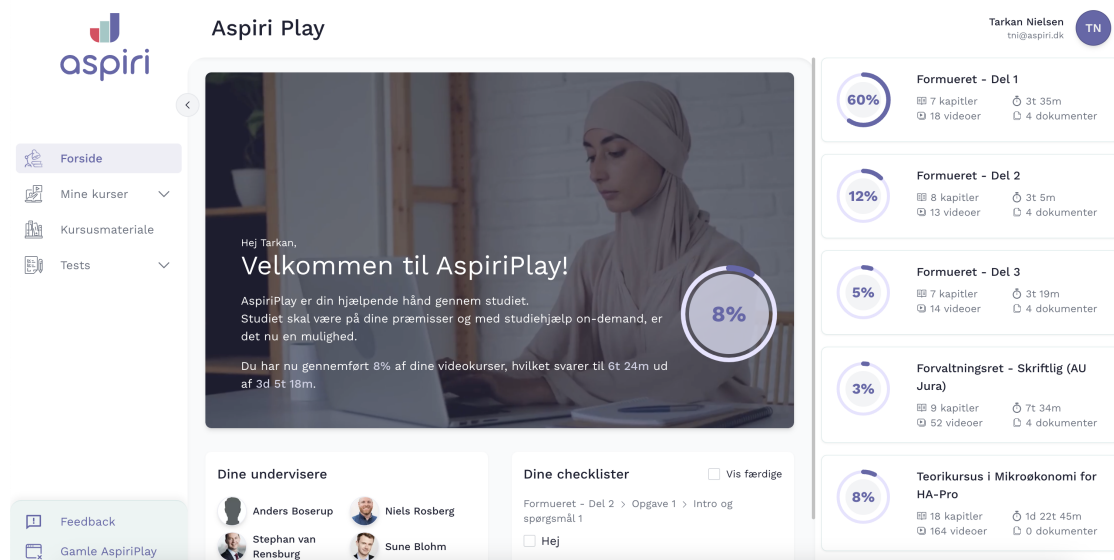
aspiri

Aspiri Play

Tarkan Nielsen
tni@aspiri.dk
TN

Forside
Mine kurser
Kursusmateriale
Tests

Feedback
Gamle AspiriPlay

Hej Tarkan,

Velkommen til AspiriPlay!

AspiriPlay er din hjælpende hånd gennem studiet. Studiet skal være på dine præmisser og med studiehjælp on-demand, er det nu en mulighed.

Du har nu gennemført 8% af dine videokurser, hvilket svarer til 6t 24m ud af 3d 5t 18m.

8%

Dine undervisere

Anders Boserup
Niels Rosberg
Stephan van Rensburg
Sune Blohm

Dine checklister
Vis færdige

Formueret - Del 2 > Opgave 1 > Intro og spørgsmål 1

Hej

60%
Formueret - Del 1
7 kapitler
3t 35m
18 videoer
4 dokumenter

12%
Formueret - Del 2
8 kapitler
3t 5m
13 videoer
4 dokumenter

5%
Formueret - Del 3
7 kapitler
3t 19m
14 videoer
4 dokumenter

3%
Forvaltningsret - Skriftlig (AU Jura)
9 kapitler
7t 34m
52 videoer
4 dokumenter

8%
Teorikursus i Mikroøkonomi for HA-Pro
18 kapitler
1d 22t 45m
164 videoer
0 dokumenter